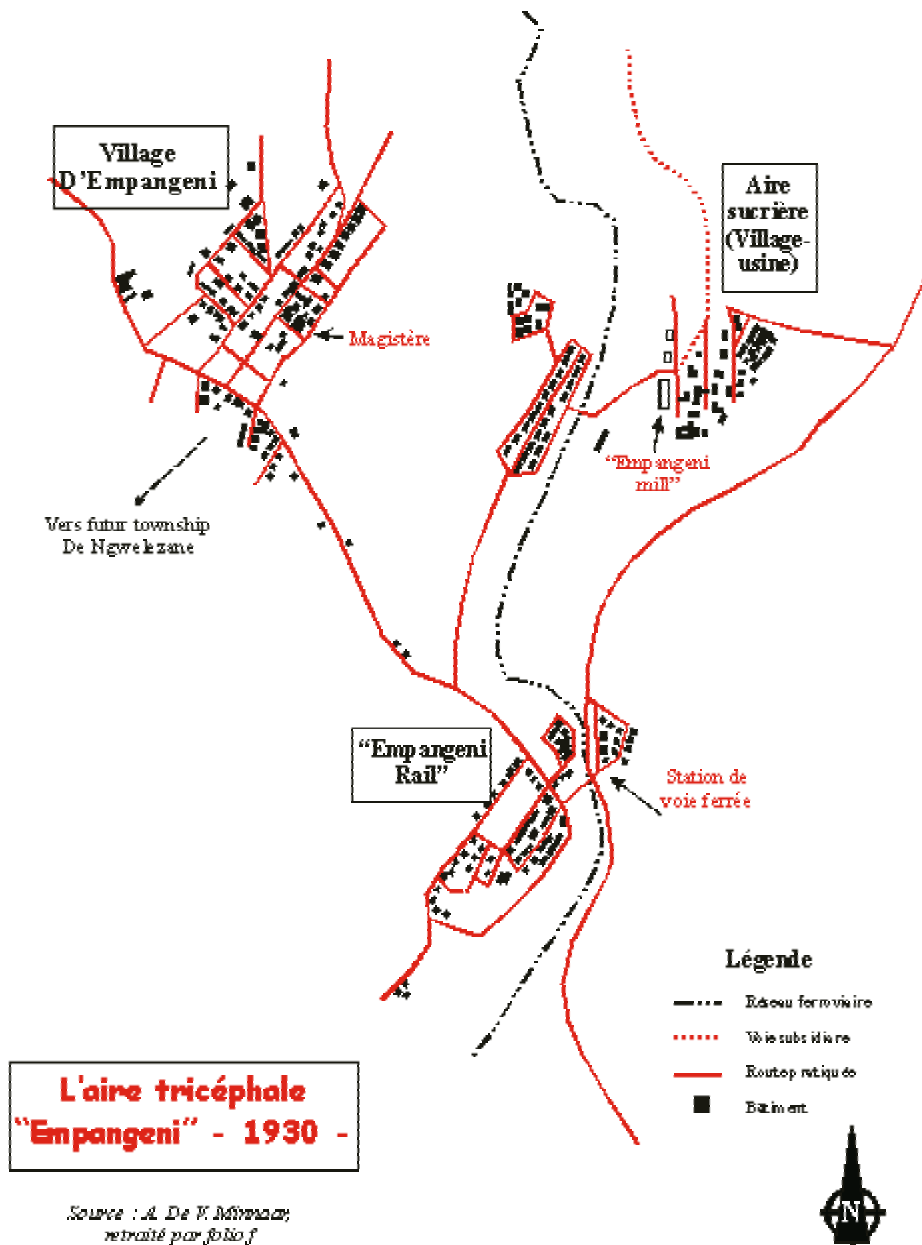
Village D'Empangeni

Aire sucrière (Village-usine)

Magistère

"Empangeni mill"

Vers futur township De Ngwelezane

"Empangeni Rail"

Station de voie ferrée

Légende

Réseau ferroviaire

Voie subsidiaire

Routes pratiquées

Bâtiment

L'aire tricéphale "Empangeni" - 1930 -

Source : A. De V. Minnaar, retraité par folio f

N